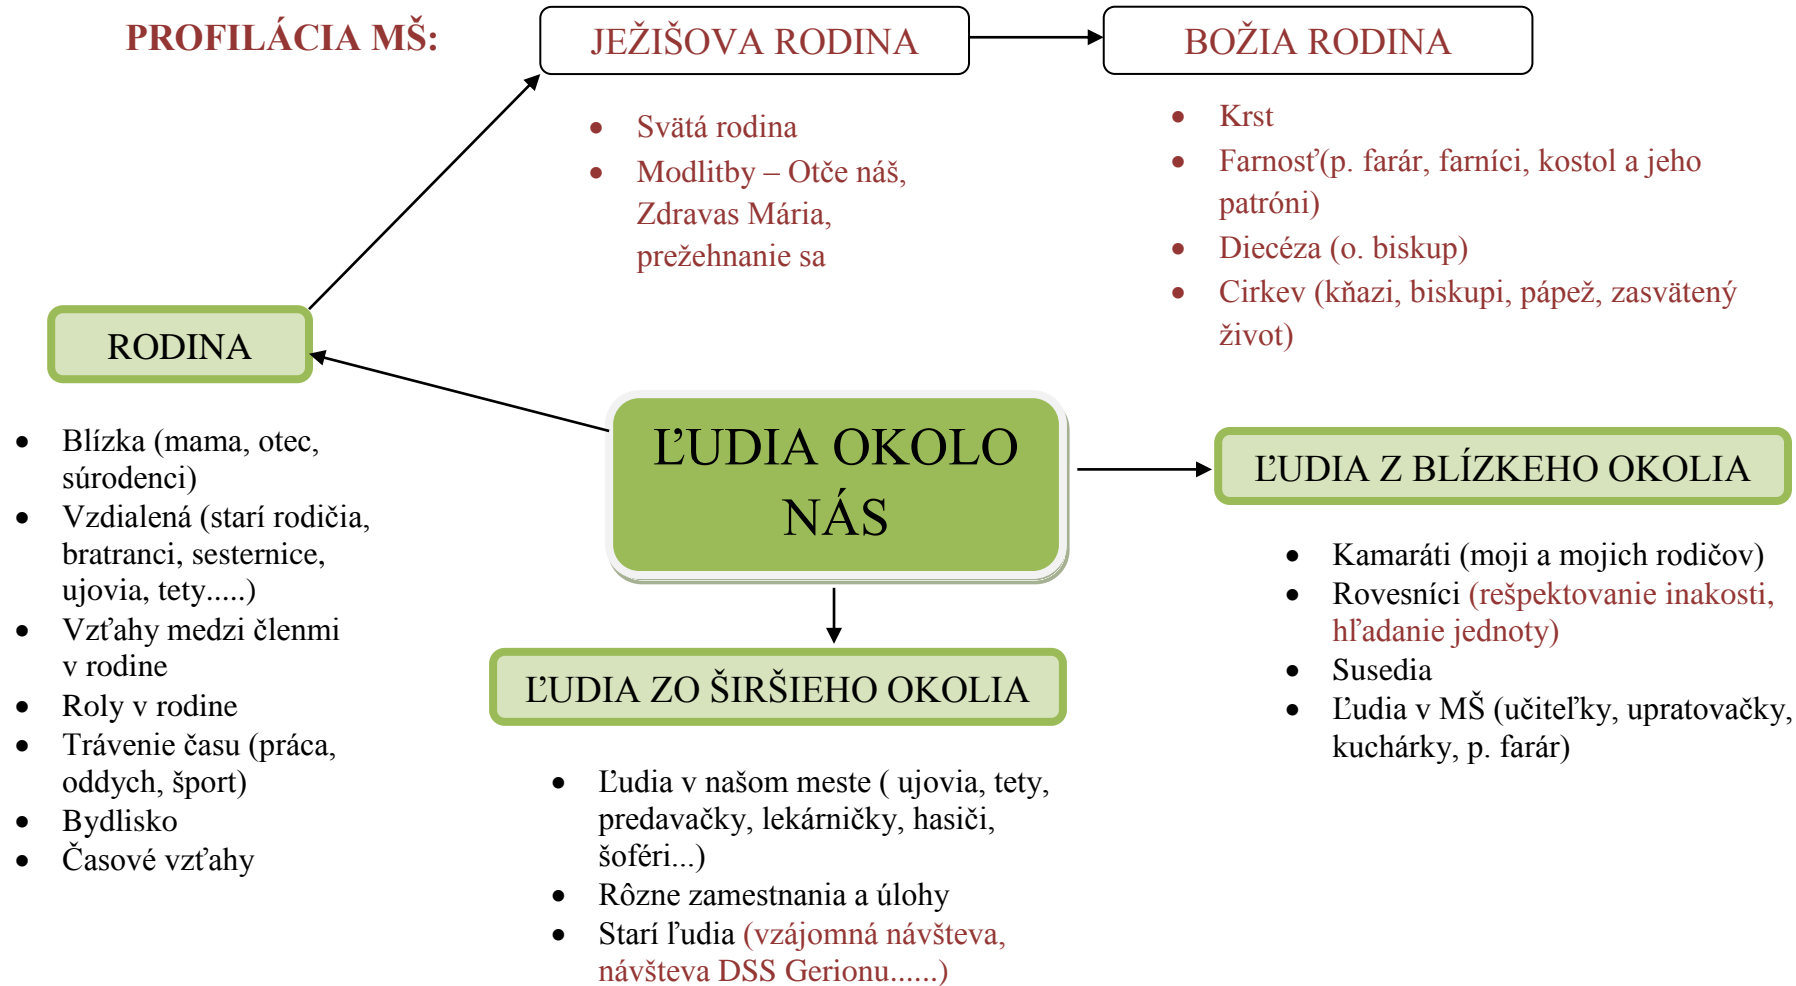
PROFILÁCIA MŠ:

JEŽIŠOVA RODINA

BOŽIA RODINA

- Svätá rodina
- Modlitby – Otče náš, Zdravas Mária, prežehnanie sa

- Krst
- Farnosť(p. farár, farníci, kostol a jeho patróni)
- Diecéza (o. biskup)
- Cirkev (kňazi, biskupi, pápež, zasvätený život)

RODINA

- Blízka (mama, otec, súrodenci)
- Vzdialená (starí rodičia, bratranci, sesternice, ujovia, tety.....)
- Vzťahy medzi členmi v rodine
- Roly v rodine
- Trávenie času (práca, oddych, šport)
- Bydlisko
- Časové vzťahy

ĽUDIA OKOLO NÁS

ĽUDIA Z BLÍZKEHO OKOLIA

- Kamaráti (moji a mojich rodičov)
- Rovesníci (rešpektovanie inakosti, hľadanie jednoty)
- Susedia
- Ľudia v MŠ (učiteľky, upratovačky, kuchárky, p. farár)

ĽUDIA ZO ŠIRŠIEHO OKOLIA

- Ľudia v našom meste ( ujovia, tety, predavačky, lekárničky, hasiči, šoféri...)
- Rôzne zamestnania a úlohy
- Starí ľudia (vzájomná návšteva, návšteva DSS Gerionu......)